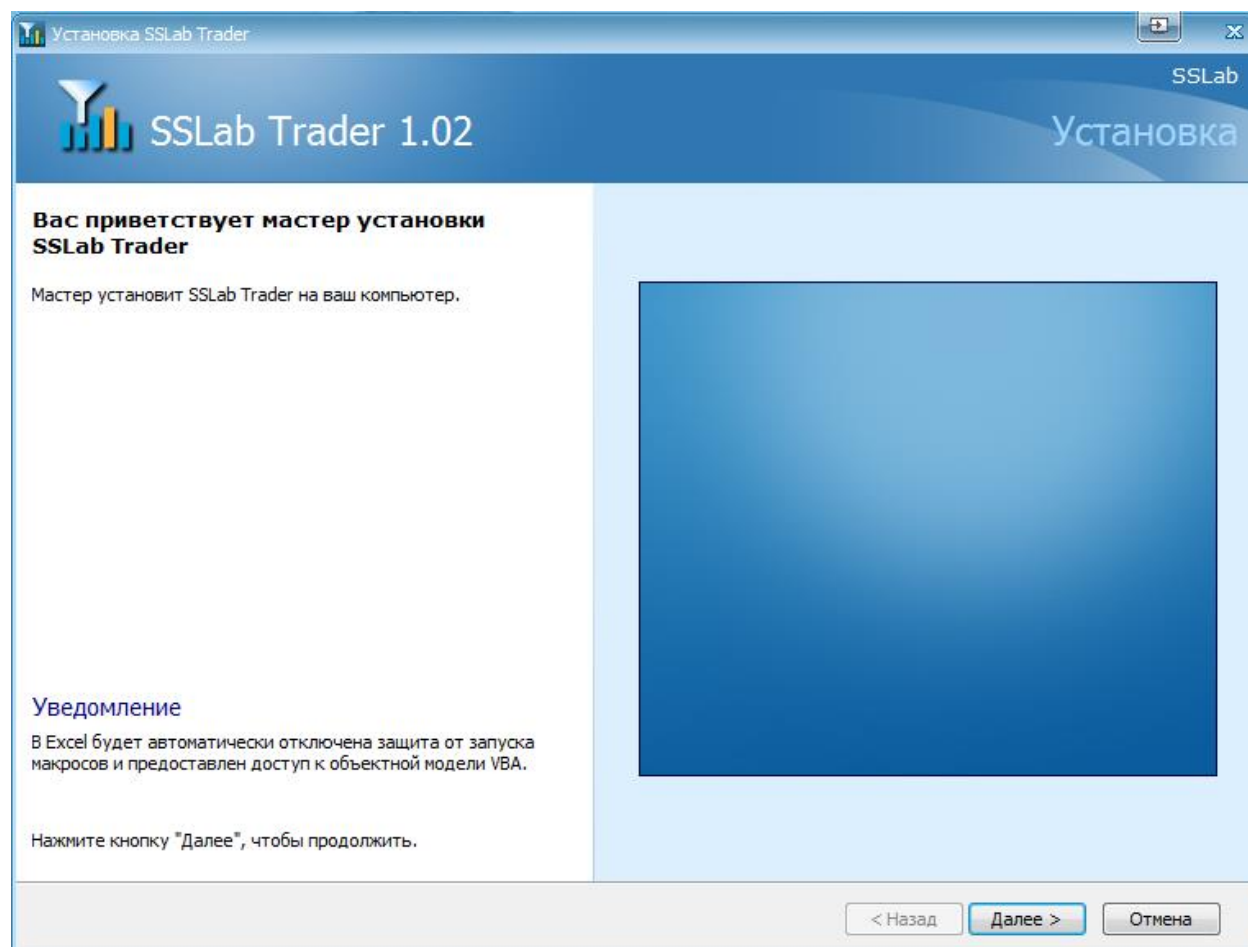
Установка SSLab Trader

SSLab

SSLab Trader 1.02

Установка

Вас приветствует мастер установки SSLab Trader

Мастер установит SSLab Trader на ваш компьютер.

Уведомление

В Excel будет автоматически отключена защита от запуска макросов и предоставлен доступ к объектной модели VBA.

Нажмите кнопку "Далее", чтобы продолжить.

< Назад

Далее >

Отмена